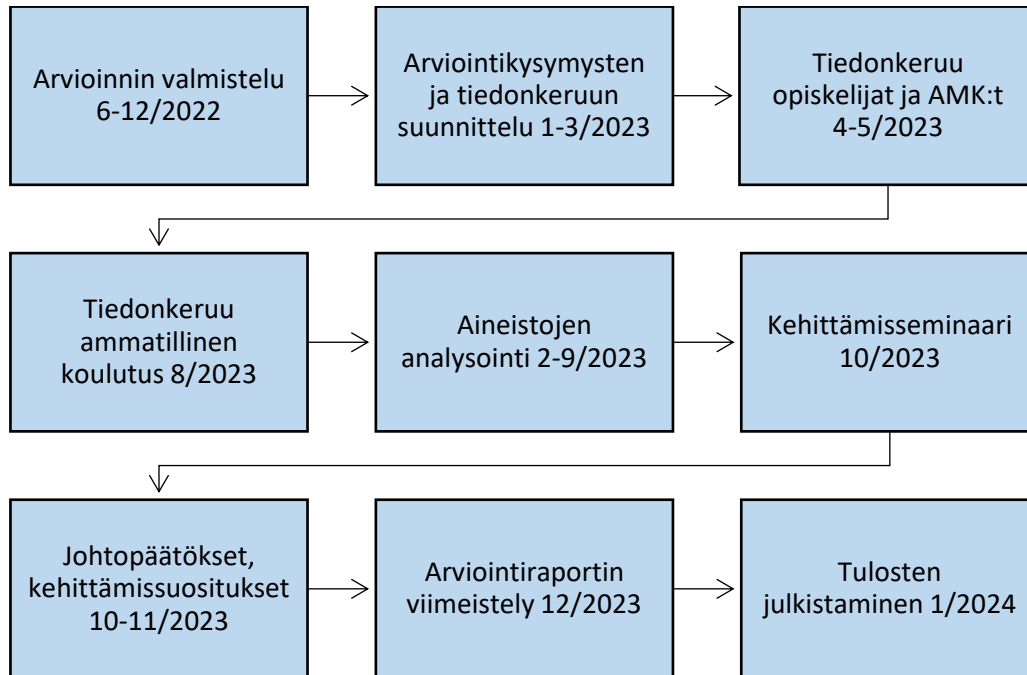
Arvioinnin valmistelu 6-12/2022

Arviointikysymysten ja tiedonkeruun suunnittelu 1-3/2023

Tiedonkeruu opiskelijat ja AMK:t 4-5/2023

Tiedonkeruu ammatillinen koulutus 8/2023

Aineistojen analysointi 2-9/2023

Kehittämisseminaari 10/2023

Johtopäätökset, kehittämissuositukset 10-11/2023

Arviointiraportin viimeistely 12/2023

Tulosten julkistaminen 1/2024